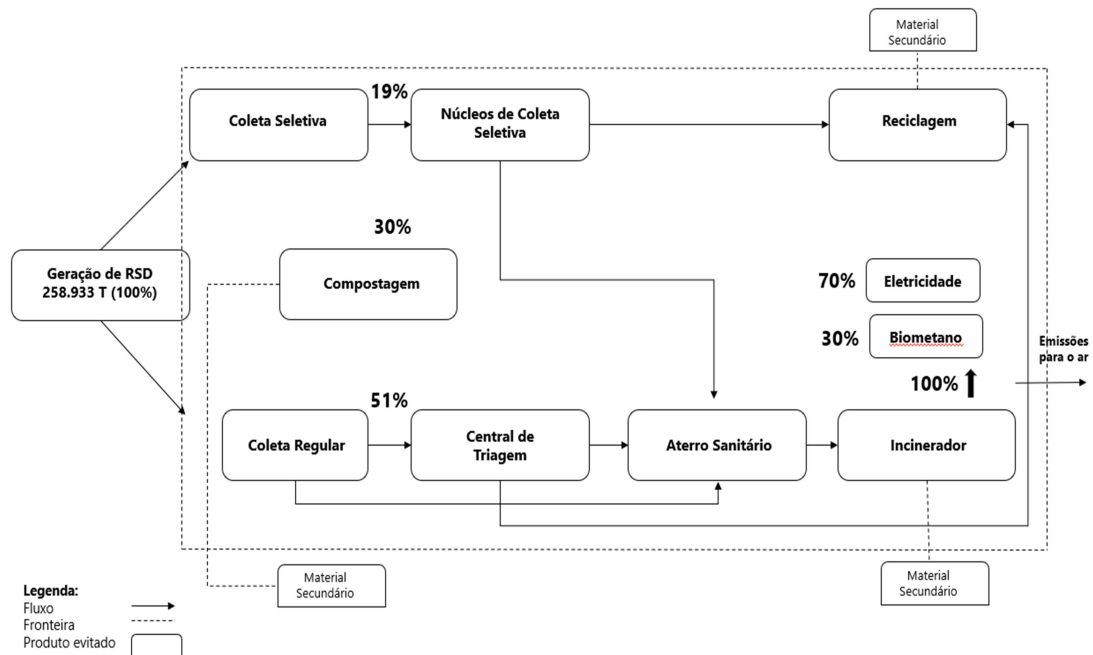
Material Secundário

19%

Coleta Seletiva

Núcleos de Coleta Seletiva

Reciclagem

30%

Geração de RSD 258.933 T (100%)

Compostagem

70% Eletricidade

30% Biometano

Emissões para o ar

100%

51%

Coleta Regular

Central de Triagem

Aterro Sanitário

Incinerador

Material Secundário

Material Secundário

Legenda:
Fluxo
Fronteira
Produto evitado